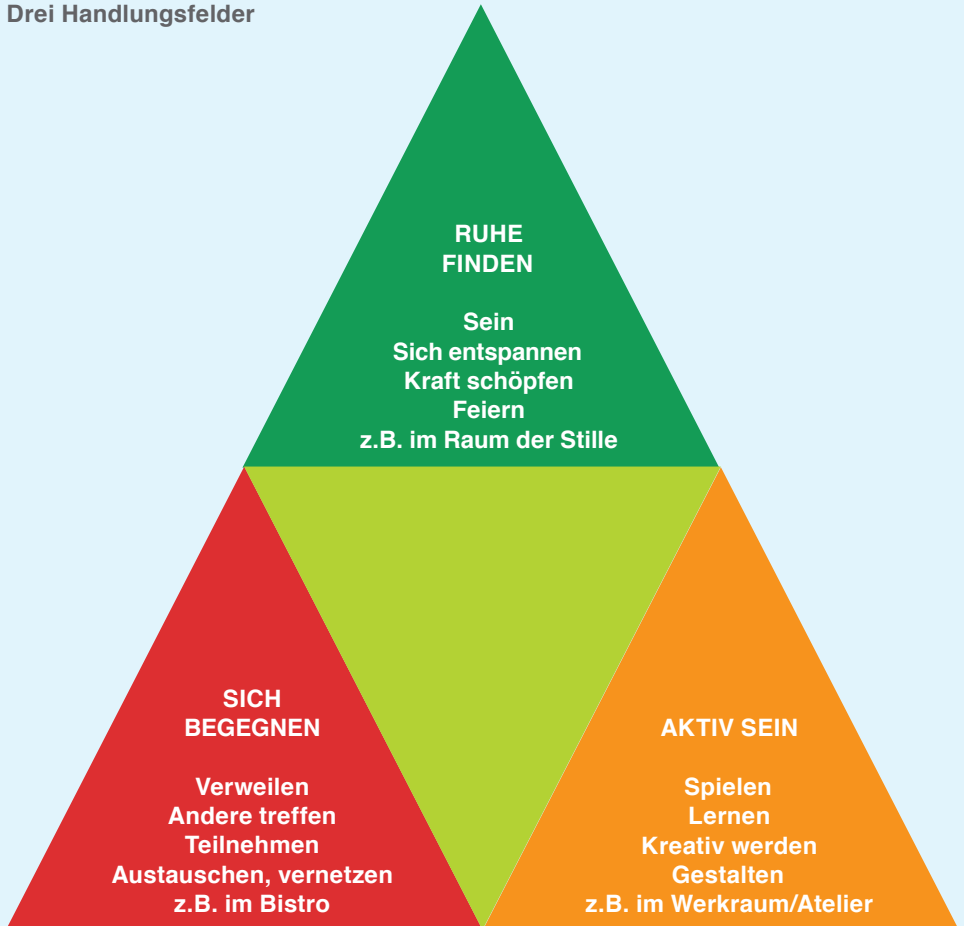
Drei Handlungsfelder

RUHE
FINDEN

Sein
Sich entspannen
Kraft schöpfen
Feiern
z.B. im Raum der Stille

SICH
BEGEGNEN

Verweilen
Andere treffen
Teilnehmen
Austauschen, vernetzen
z.B. im Bistro

AKTIV SEIN

Spielen
Lernen
Kreativ werden
Gestalten
z.B. im Werkraum/Atelier